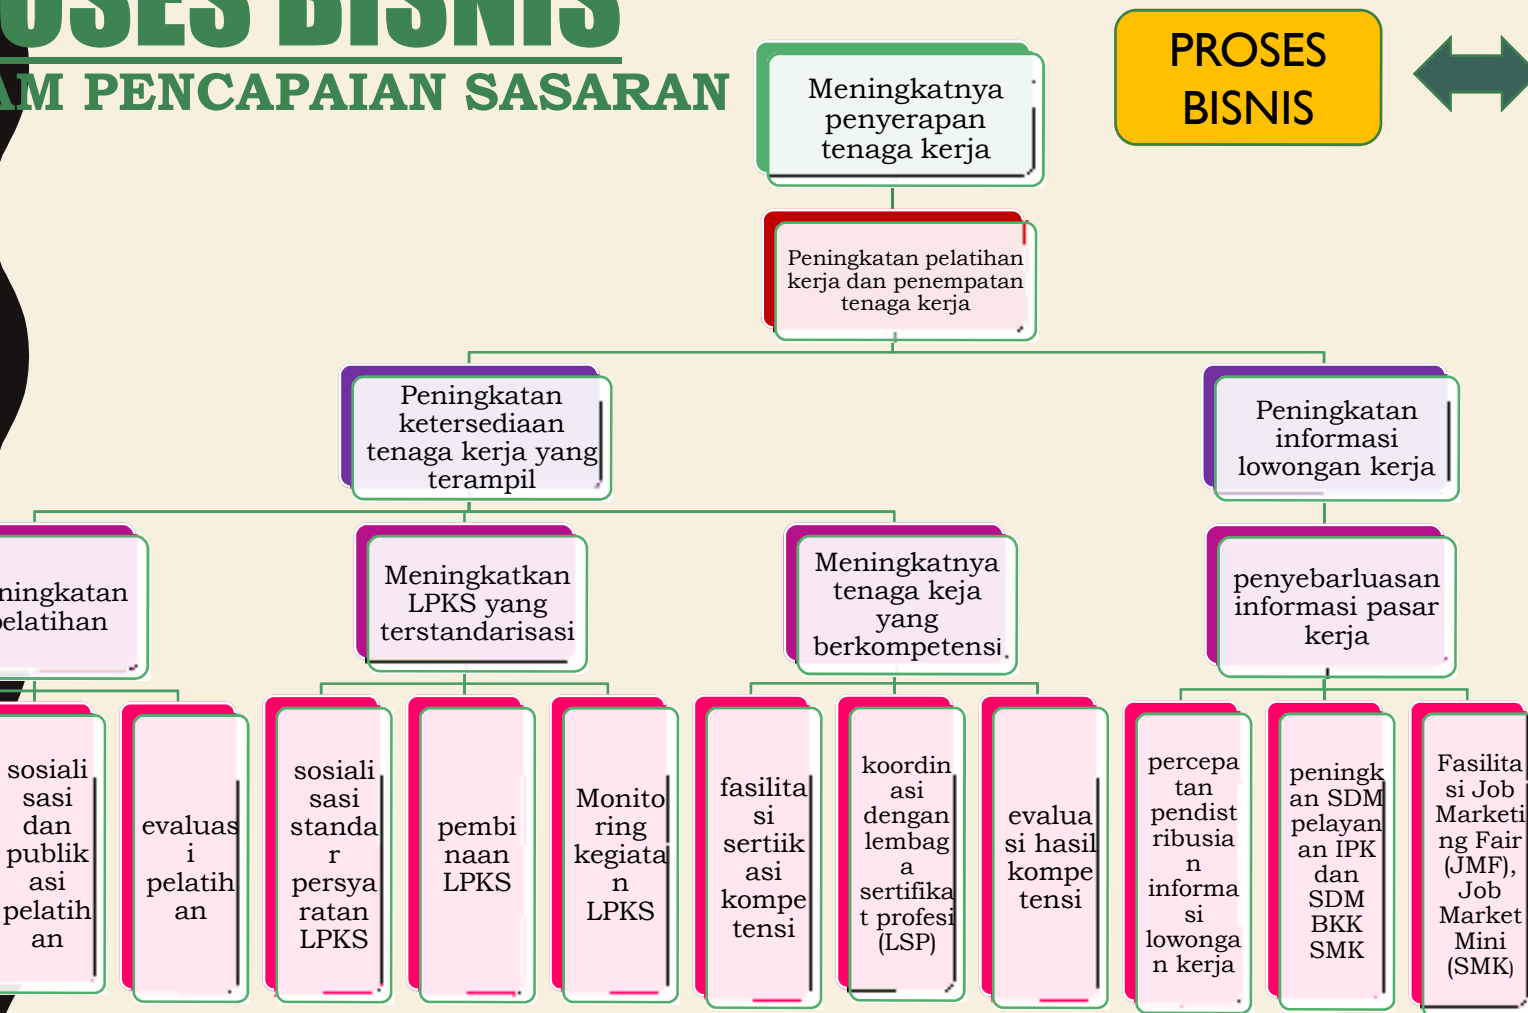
OSES BISNIS
AM PENCAPAIAN SASARAN

PROSES BISNIS

Meningkatnya penyerapan tenaga kerja

Peningkatan pelatihan kerja dan penempatan tenaga kerja

Peningkatan ketersediaan tenaga kerja yang terampil

Peningkatan informasi lowongan kerja

ningkatan pelatihan

Meningkatkan LPKS yang terstandarisasi

Meningkatnya tenaga keja yang berkompetensi

penyebarluasan informasi pasar kerja

sosialisasi dan publikasi pelatihan

evaluasi pelatihan

sosialisasi standar persyaratan LPKS

pembinaan LPKS

Monitoring kegiatan LPKS

fasilitasi sertiikasi kompetensi

koordinasi dengan lembaga sertifikat profesi (LSP)

evaluasi hasil kompetensi

percepatan pendistribusian informasi lowongan kerja

peningkan SDM pelayanan IPK dan SDM BKK SMK

Fasilitasi Job Marketing Fair (JMF), Job Market Mini (SMK)